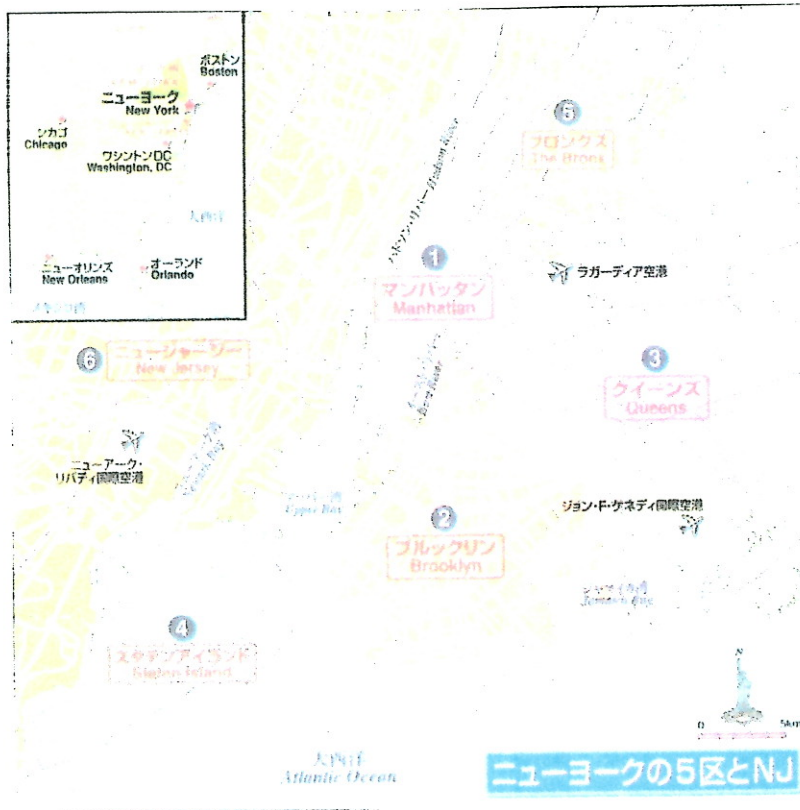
ボストン
Boston

ニューヨーク
New York

シカゴ
Chicago

ワシントンDC
Washington, DC

大西洋

ニューオリンズ
New Orleans

オーランド
Orlando

メキシコ湾

5
ブロンクス
The Bronx

ハドソンリバー Hudson River

1
マンハッタン
Manhattan

ラガーディア空港

イーストリバー
East River

6
ニュージャージー
New Jersey

3
クイーンズ
Queens

ニューアーク・
リバティ国際空港

アッパー湾
Upper Bay

ジョン・F・ケネディ国際空港

2
ブルックリン
Brooklyn

ジャマイカ湾
Jamaica Bay

4
スタテンアイランド
Staten Island

0
5km

大西洋
Atlantic Ocean

ニューヨークの5区とNJ